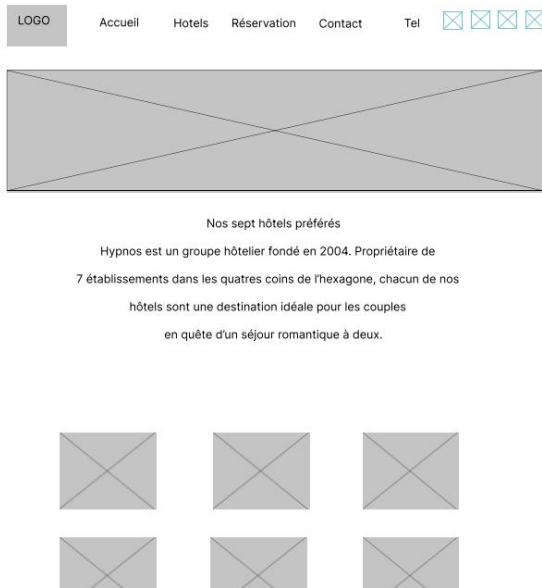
LOGO

Accueil Hotels Réservation Contact Tel

Nos sept hôtels préférés

Hypnos est un groupe hôtelier fondé en 2004. Propriétaire de 7 établissements dans les quatres coins de l'hexagone, chacun de nos hôtels sont une destination idéale pour les couples en quête d'un séjour romantique à deux.